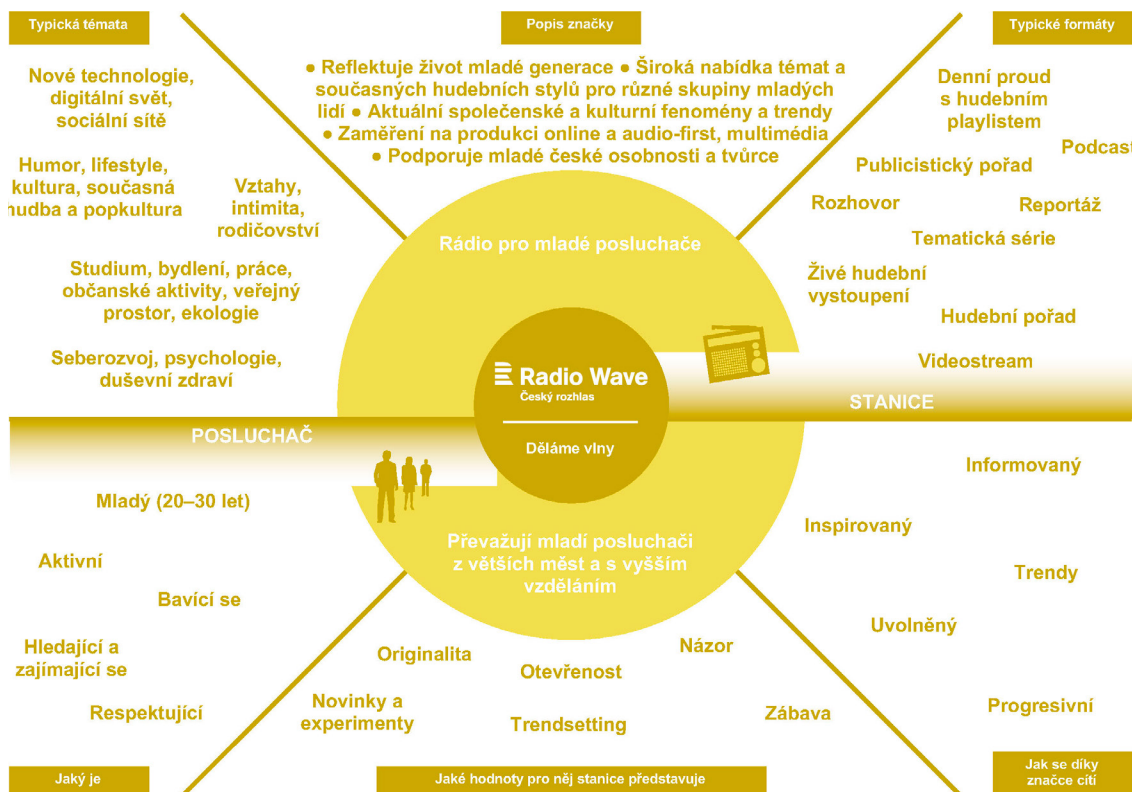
Typická témata

Nové technologie, digitální svět, sociální sítě

Humor, lifestyle, kultura, současná hudba a popkultura

Vztahy, intimita, rodičovství

Studium, bydlení, práce, občanské aktivity, veřejný prostor, ekologie

Seberozvoj, psychologie, duševní zdraví

Popis značky

● Reflektuje život mladé generace ● Široká nabídka témat a současných hudebních stylů pro různé skupiny mladých lidí ● Aktuální společenské a kulturní fenomény a trendy ● Zaměření na produkci online a audio-first, multimédia ● Podporuje mladé české osobnosti a tvůrce

Typické formáty

Denní proud s hudebním playlistem

Podcast

Publicistický pořad

Rozhovor

Reportáž

Tematická série

Živé hudební vystoupení

Hudební pořad

Videostream

Rádio pro mladé posluchače

Radio Wave
Český rozhlas

Děláme vlny

STANICE

POSLUCHAČ

Převažují mladí posluchači z větších měst a s vyšším vzděláním

Mladý (20–30 let)

Aktivní

Bavící se

Hledající a zajímající se

Respektující

Informovaný

Inspirovaný

Trendy

Uvolněný

Progresivní

Originalita

Otevřenost

Názor

Novinky a experimenty

Trendsetting

Zábava

Jaký je

Jaké hodnoty pro něj stanice představuje

Jak se díky značce cítí